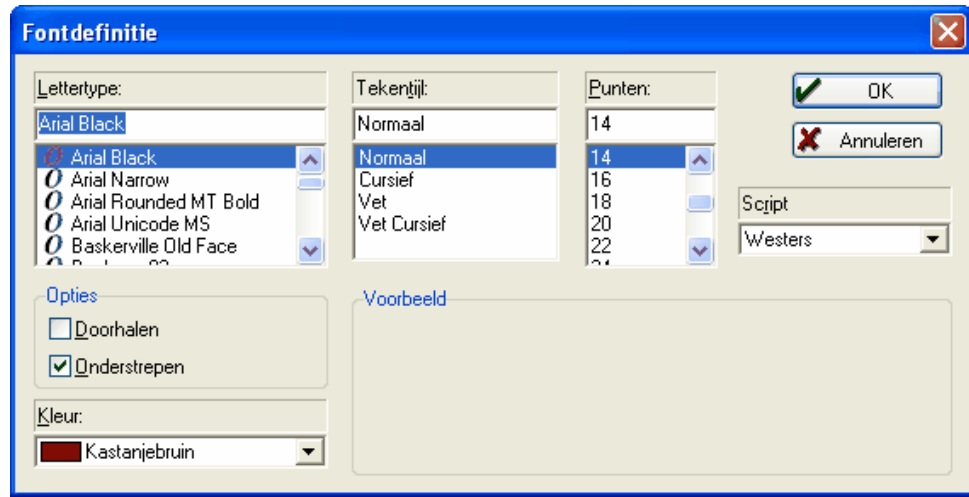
Fontdefinitie

Lettertype:
Arial Black
Arial Black
Arial Narrow
Arial Rounded MT Bold
Arial Unicode MS
Baskerville Old Face
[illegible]

Tekenstijl:
Normaal
Normaal
Cursief
Vet
Vet Cursief

Punten:
14
14
16
18
20
22
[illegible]

OK
Annuleren

Script
Westers

Opties
Doorhalen
Onderstrepen

Voorbeeld

Kleur:
Kastanjebruin